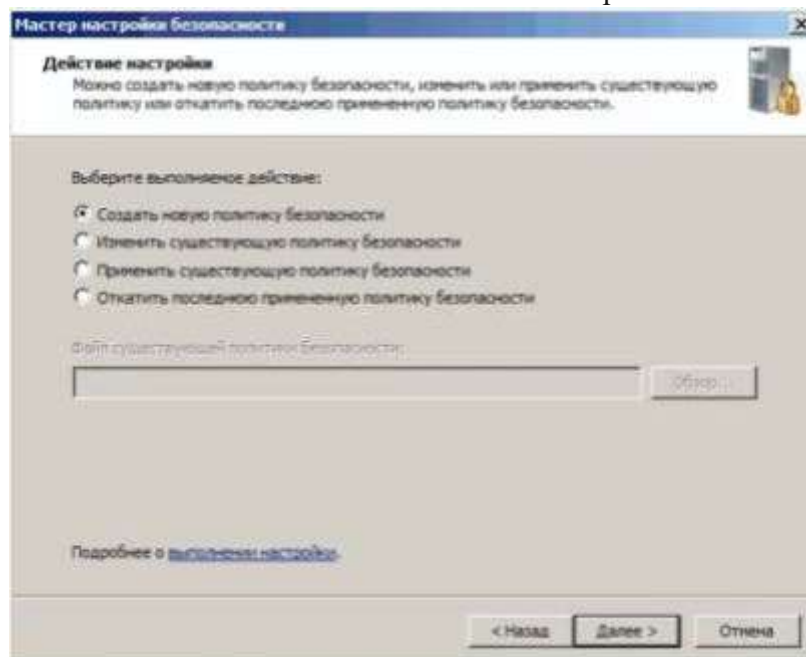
Мастер настройки безопасности

Действие настройки
Можно создать новую политику безопасности, изменить или применить существующую политику или откатить последнюю примененную политику безопасности.

Выберите выполняемое действие:

Создать новую политику безопасности
Изменить существующую политику безопасности
Применить существующую политику безопасности
Откатить последнюю примененную политику безопасности

Файл существующей политики безопасности:

Обзор...

Подробнее о выполнении настройки.

< Назад
Далее >
Отмена